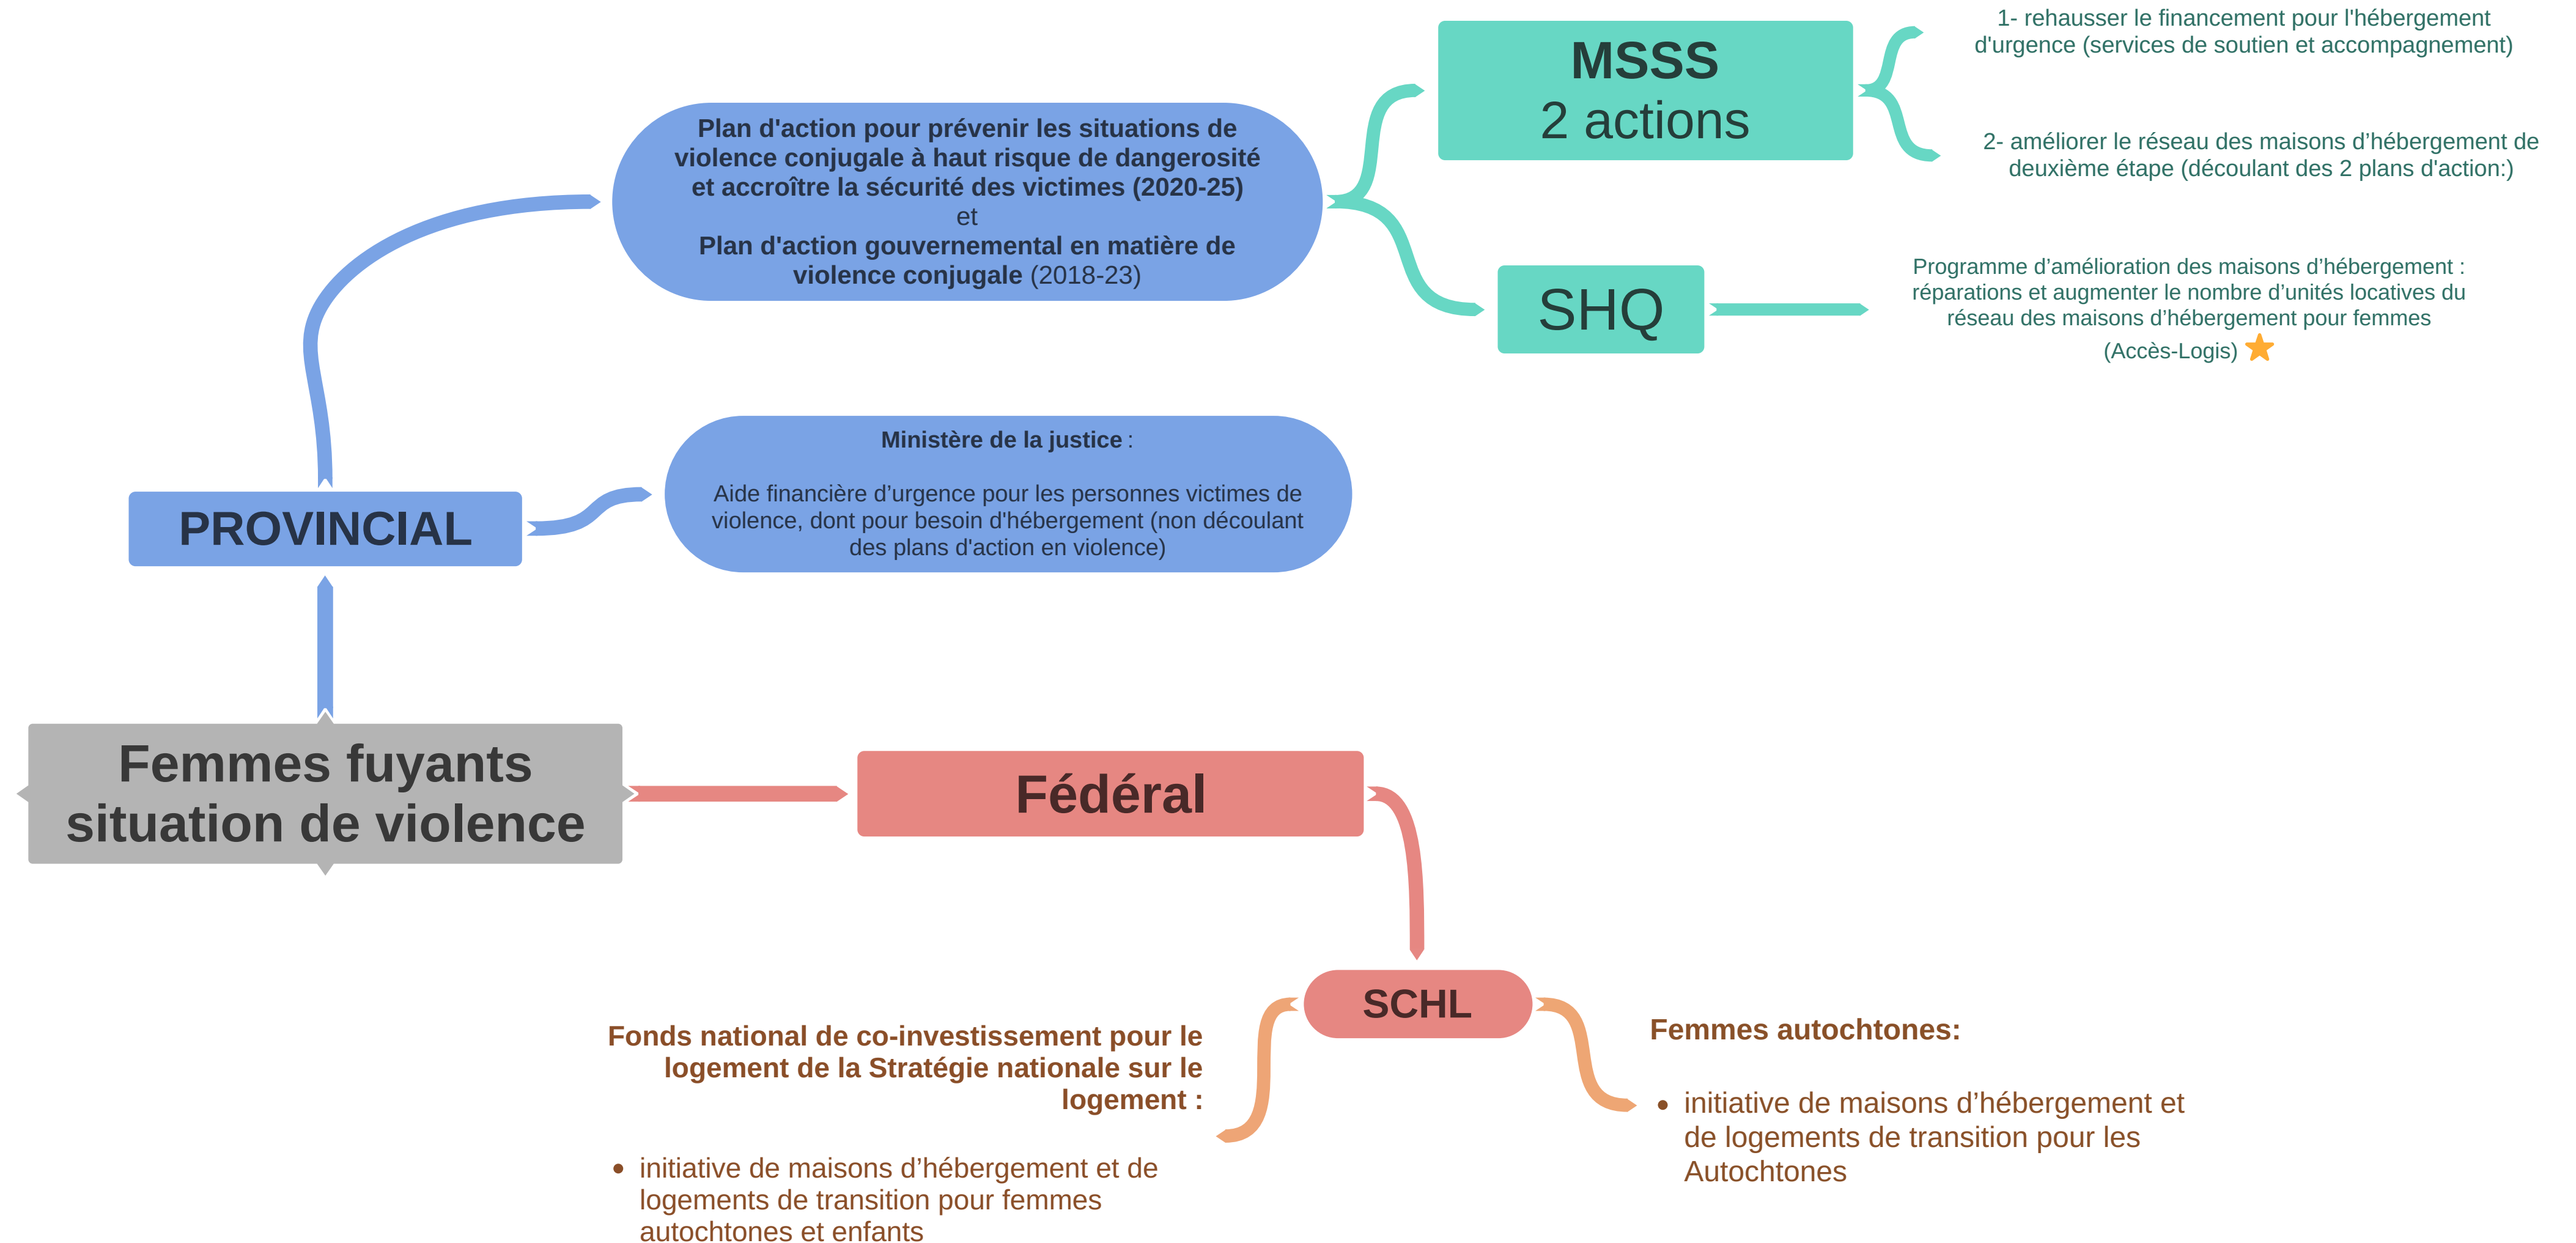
Femmes fuyants situation de violence

PROVINCIAL

Plan d'action pour prévenir les situations de violence conjugale à haut risque de dangerosité et accroître la sécurité des victimes (2020-25)
et
Plan d'action gouvernemental en matière de violence conjugale (2018-23)

MSSS
2 actions

1- rehausser le financement pour l'hébergement d'urgence (services de soutien et accompagnement)

2- améliorer le réseau des maisons d'hébergement de deuxième étape (découlant des 2 plans d'action:)

SHQ

Programme d'amélioration des maisons d'hébergement : réparations et augmenter le nombre d'unités locatives du réseau des maisons d'hébergement pour femmes (Accès-Logis)

Ministère de la justice :

Aide financière d'urgence pour les personnes victimes de violence, dont pour besoin d'hébergement (non découlant des plans d'action en violence)

Fédéral

SCHL

Fonds national de co-investissement pour le logement de la Stratégie nationale sur le logement :

• initiative de maisons d'hébergement et de logements de transition pour femmes autochtones et enfants

Femmes autochtones:

• initiative de maisons d'hébergement et de logements de transition pour les Autochtones